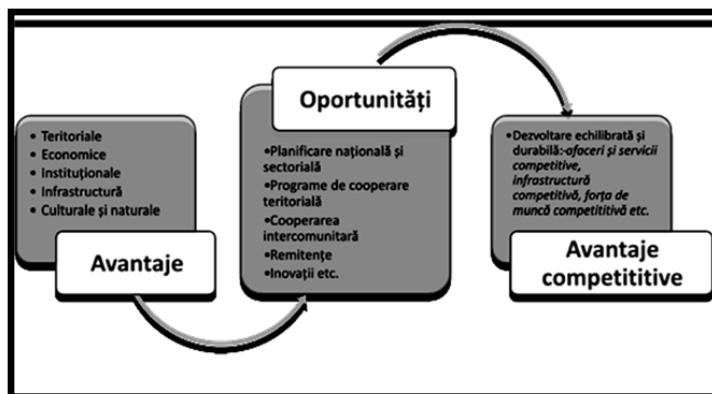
• Teritoriale
• Economice
• Instituționale
• Infrastructură
• Culturale și naturale

Avantaje

Oportunități

•Planificare națională și sectorială
•Programe de cooperare teritorială
•Cooperarea intercomunitară
•Remitențe
•Inovații etc.

•Dezvoltare echilibrată și durabilă:-afaceri și servicii competitive, infrastructură competitivă, forța de muncă competitivă etc.

Avantaje competititive